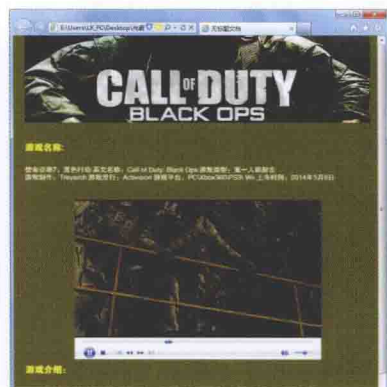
E:\Users\LX_PC\Desktop\肉藏 ρ - ☆ C ✕ 无标题文档 ✕

CALL OF DUTY
BLACK OPS

游戏名称:

使命召唤7：黑色行动 英文名称：Call of Duty: Black Ops 游戏类型：第一人称射击
游戏制作：Treyarch 游戏发行：Activision 游戏平台：PC/Xbox360/PS3/Wii 上市时间：2010年11月9日

游戏介绍: